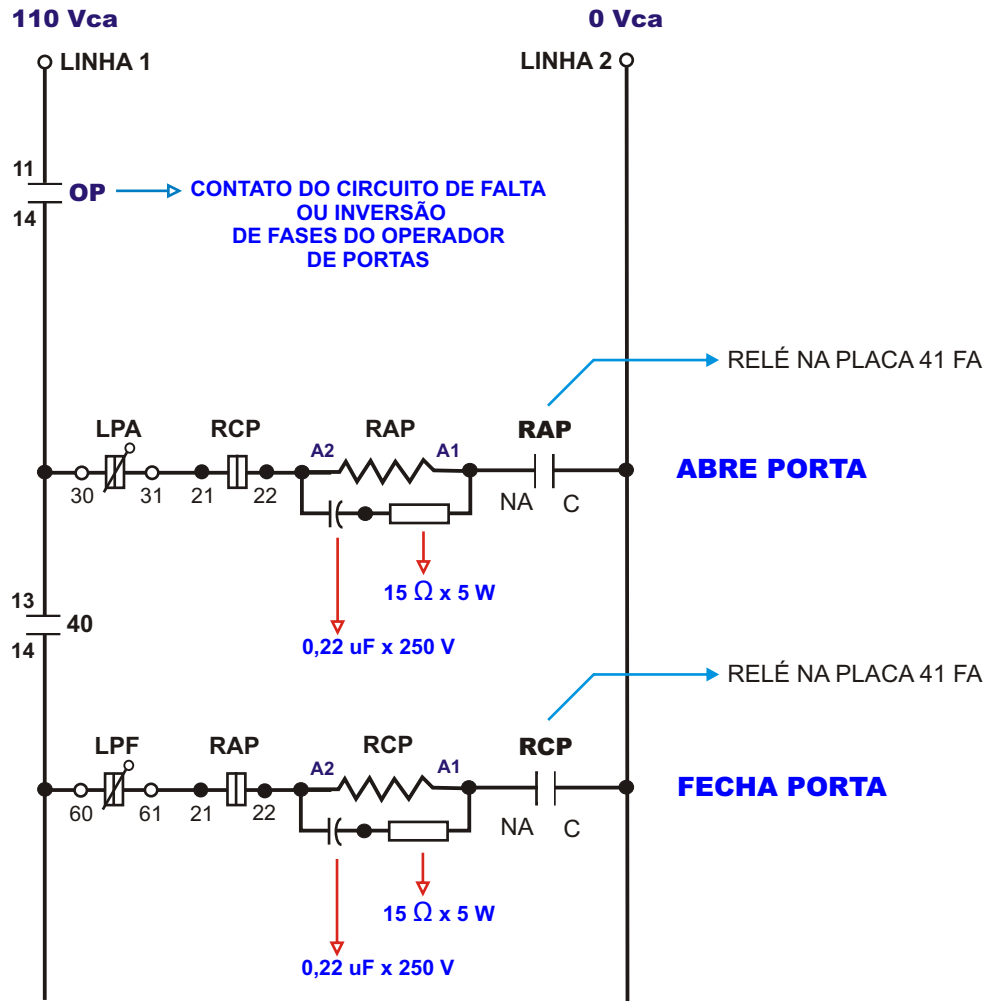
110 Vca

0 Vca

LINHA 1

LINHA 2

11

OP

14

CONTATO DO CIRCUITO DE FALTA OU INVERSÃO DE FASES DO OPERADOR DE PORTAS

RELÉ NA PLACA 41 FA

LPA

RCP

RAP

RAP

A2

A1

30

31

21

22

NA

C

ABRE PORTA

15 $\Omega$ x 5 W

13

40

14

0,22 uF x 250 V

RELÉ NA PLACA 41 FA

LPF

RAP

RCP

RCP

A2

A1

60

61

21

22

NA

C

FECHA PORTA

15 $\Omega$ x 5 W

0,22 uF x 250 V